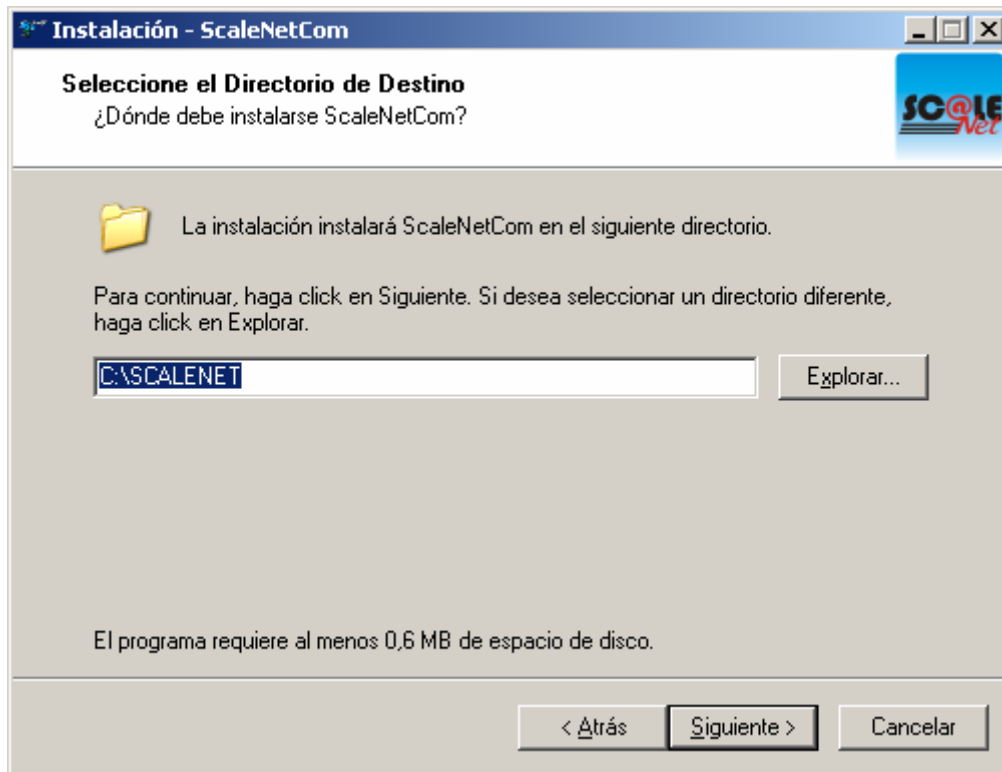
Instalación - ScaleNetCom

Seleccione el Directorio de Destino
¿Dónde debe instalarse ScaleNetCom?

SC@LE Net

La instalación instalará ScaleNetCom en el siguiente directorio.

Para continuar, haga click en Siguiente. Si desea seleccionar un directorio diferente, haga click en Explorar.

C:\SCALENET

Explorar...

El programa requiere al menos 0,6 MB de espacio de disco.

< Atrás

Siguiente >

Cancelar